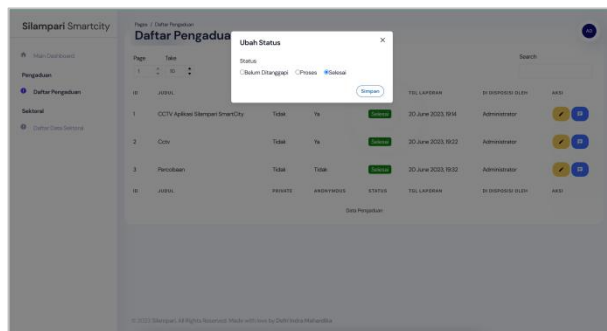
Silampari Smartcity

Main Dashboard

Pengaduan

Daftar Pengaduan

Sektoral

Daftar Data Sektoral

Pages / Daftar Pengaduan

Daftar Pengadua

AD

Ubah Status

×

Status

Belum Ditanggapi Proses Selesai

Simpan

Page 1

Take 10

Search

| ID | JUDUL | PRIVATE | ANONYMOUS | STATUS | TGL LAPORAN | DI DISPOSISI OLEH | AKSI |
|---|---|---|---|---|---|---|---|
| 1 | CCTV Aplikasi Silampari SmartCity | Tidak | Ya | Selesai | 30 June 2023, 19:14 | Administrator | |
| 2 | Cctv | Tidak | Ya | Selesai | 30 June 2023, 19:22 | Administrator | |
| 3 | Percobaan | Tidak | Tidak | Selesai | 30 June 2023, 19:32 | Administrator | |
| ID | JUDUL | PRIVATE | ANONYMOUS | STATUS | TGL LAPORAN | DI DISPOSISI OLEH | AKSI |

Data Pengaduan

© 2023 Silampari. All Rights Reserved. Made with love by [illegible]